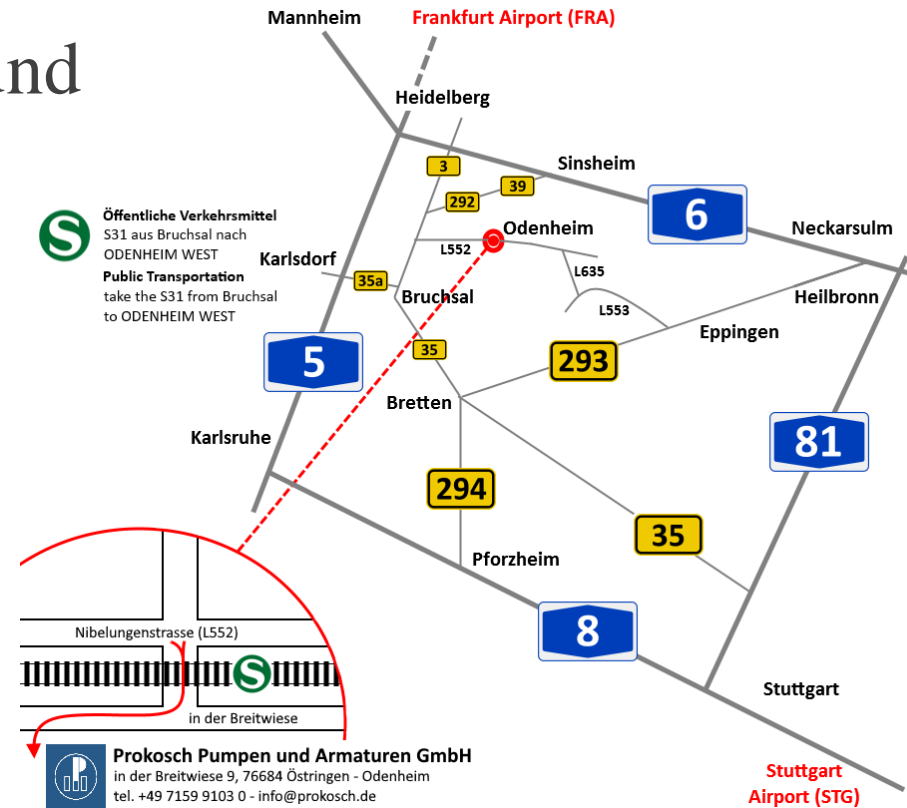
nd

Mannheim
Frankfurt Airport (FRA)
Heidelberg
3
Sinsheim
39
292
6
Öffentliche Verkehrsmittel
S31 aus Bruchsal nach ODENHEIM WEST
Public Transportation
take the S31 from Bruchsal to ODENHEIM WEST
Odenheim
Neckarsulm
L552
Karlsdorf
L635
35a
Bruchsal
Heilbronn
L553
Eppingen
5
35
293
Bretten
Karlsruhe
81
294
35
Pforzheim
8
Nibelungenstrasse (L552)
Stuttgart
in der Breitwiese
Prokosch Pumpen und Armaturen GmbH
in der Breitwiese 9, 76684 Östringen - Odenheim
tel. +49 7159 9103 0 - info@prokosch.de
Stuttgart Airport (STG)